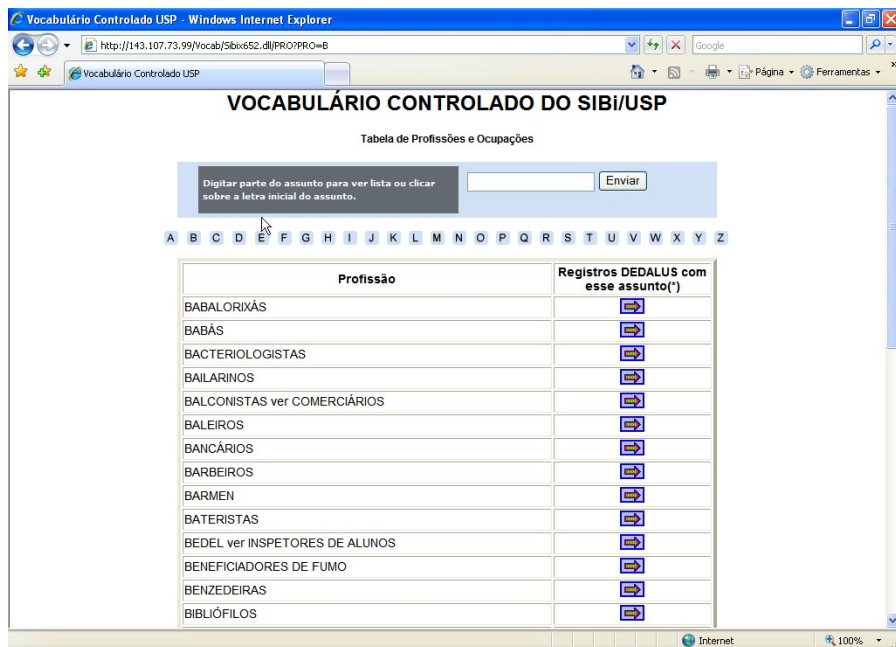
Vocabulário Controlado USP - Windows Internet Explorer

http://143.107.73.99/Vocab/Sibix652.dll/PRO?PRO=B

Google

Vocabulário Controlado USP

Página ▾ Ferramentas ▾

VOCABULÁRIO CONTROLADO DO SIBi/USP

Tabela de Profissões e Ocupações

Digitar parte do assunto para ver lista ou clicar sobre a letra inicial do assunto.

Enviar

A B C D E F G H I J K L M N O P Q R S T U V W X Y Z

| Profissão | Registros DEDALUS com esse assunto(*) |
|---|---|
| BABALORIXÁS | |
| BABÁS | |
| BACTERIOLOGISTAS | |
| BAILARINOS | |
| BALCONISTAS ver COMERCIÁRIOS | |
| BALEIROS | |
| BANCÁRIOS | |
| BARBEIROS | |
| BARMEN | |
| BATERISTAS | |
| BEDEL ver INSPETORES DE ALUNOS | |
| BENEFICIADORES DE FUMO | |
| BENZEDEIRAS | |
| BIBLIÓFILOS | |

Internet

100%